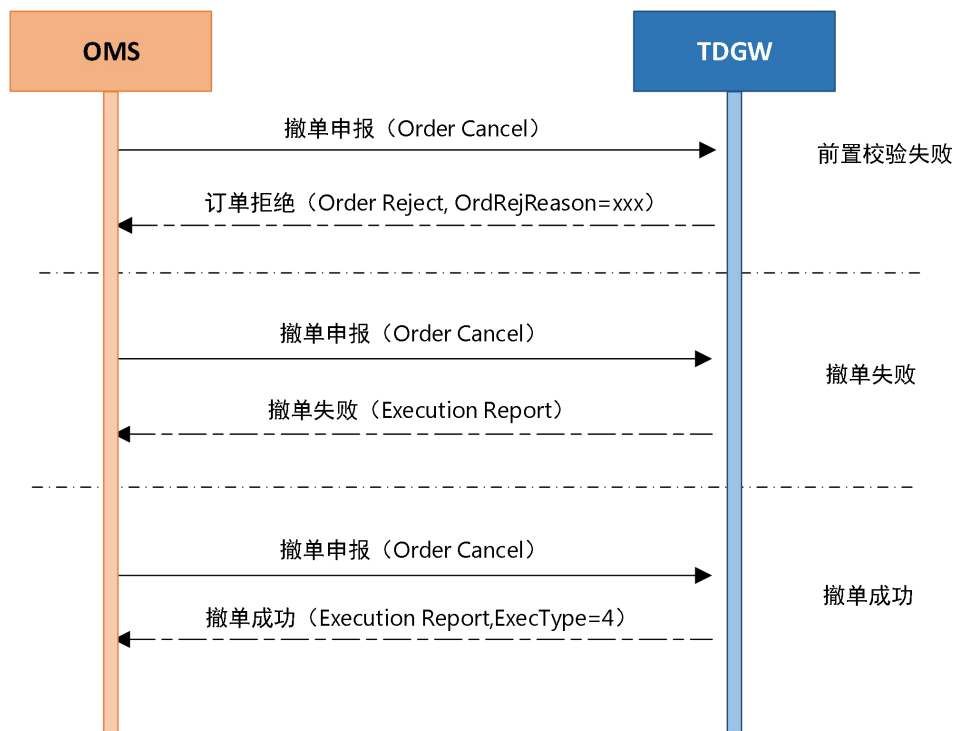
OMS

TDGW

撤单申报（Order Cancel）

前置校验失败

订单拒绝（Order Reject, OrdRejReason=xxx）

撤单申报（Order Cancel）

撤单失败

撤单失败（Execution Report）

撤单申报（Order Cancel）

撤单成功

撤单成功（Execution Report,ExecType=4）